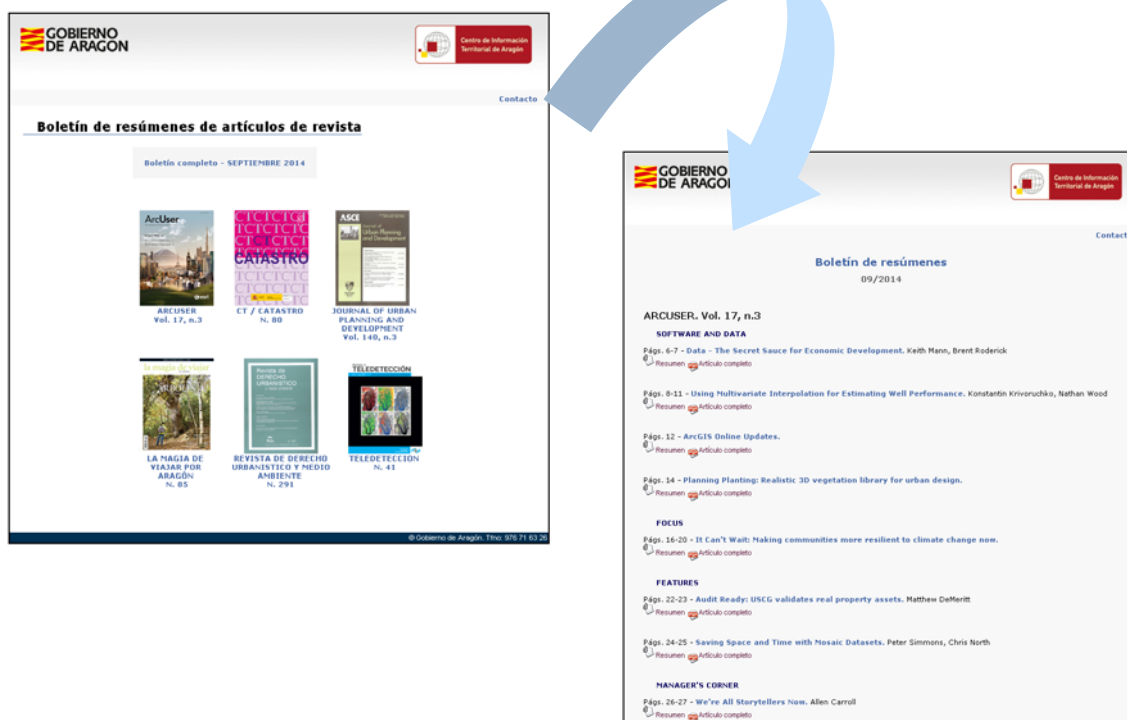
GOBIERNO DE ARAGON

Centro de Información Territorial de Aragón

Contacto

Boletín de resúmenes de artículos de revista

Boletín completo - SEPTIEMBRE 2014

ArcUser

ARCUSER Vol. 17, n.3

CATASTRO

CT / CATASTRO N. 80

ASCE

Urban Planning and Development

JOURNAL OF URBAN PLANNING AND DEVELOPMENT Vol. 140, n.3

la magia de viajar

LA MAGIA DE VIAJAR POR ARAGÓN N. 85

Revista de DERECHO URBANÍSTICO

REVISTA DE DERECHO URBANÍSTICO Y MEDIO AMBIENTE N. 291

TELEDETECCIÓN

TELEDETECCIÓN N. 41

© Gobierno de Aragón. Tfno: 976 71 63 26

GOBIERNO DE ARAGON

Centro de Información Territorial de Aragón

Contact

Boletín de resúmenes
09/2014

ARCUSER. Vol. 17, n.3

SOFTWARE AND DATA

Págs. 6-7 - Data - The Secret Sauce for Economic Development. Keith Mann, Brent Roderick
Resumen Artículo completo

Págs. 8-11 - Using Multivariate Interpolation for Estimating Well Performance. Konstantin Krivoruchko, Nathan Wood
Resumen Artículo completo

Págs. 12 - ArcGIS Online Updates.
Resumen Artículo completo

Págs. 14 - Planning Planting: Realistic 3D vegetation library for urban design.
Resumen Artículo completo

FOCUS

Págs. 16-20 - It Can't Wait: Making communities more resilient to climate change now.
Resumen Artículo completo

FEATURES

Págs. 22-23 - Audit Ready: USCG validates real property assets. Matthew DeMeritt
Resumen Artículo completo

Págs. 24-25 - Saving Space and Time with Mosaic Datasets. Peter Simmons, Chris North
Resumen Artículo completo

MANAGER'S CORNER

Págs. 26-27 - We're All Storytellers Now. Allen Carroll
Resumen Artículo completo